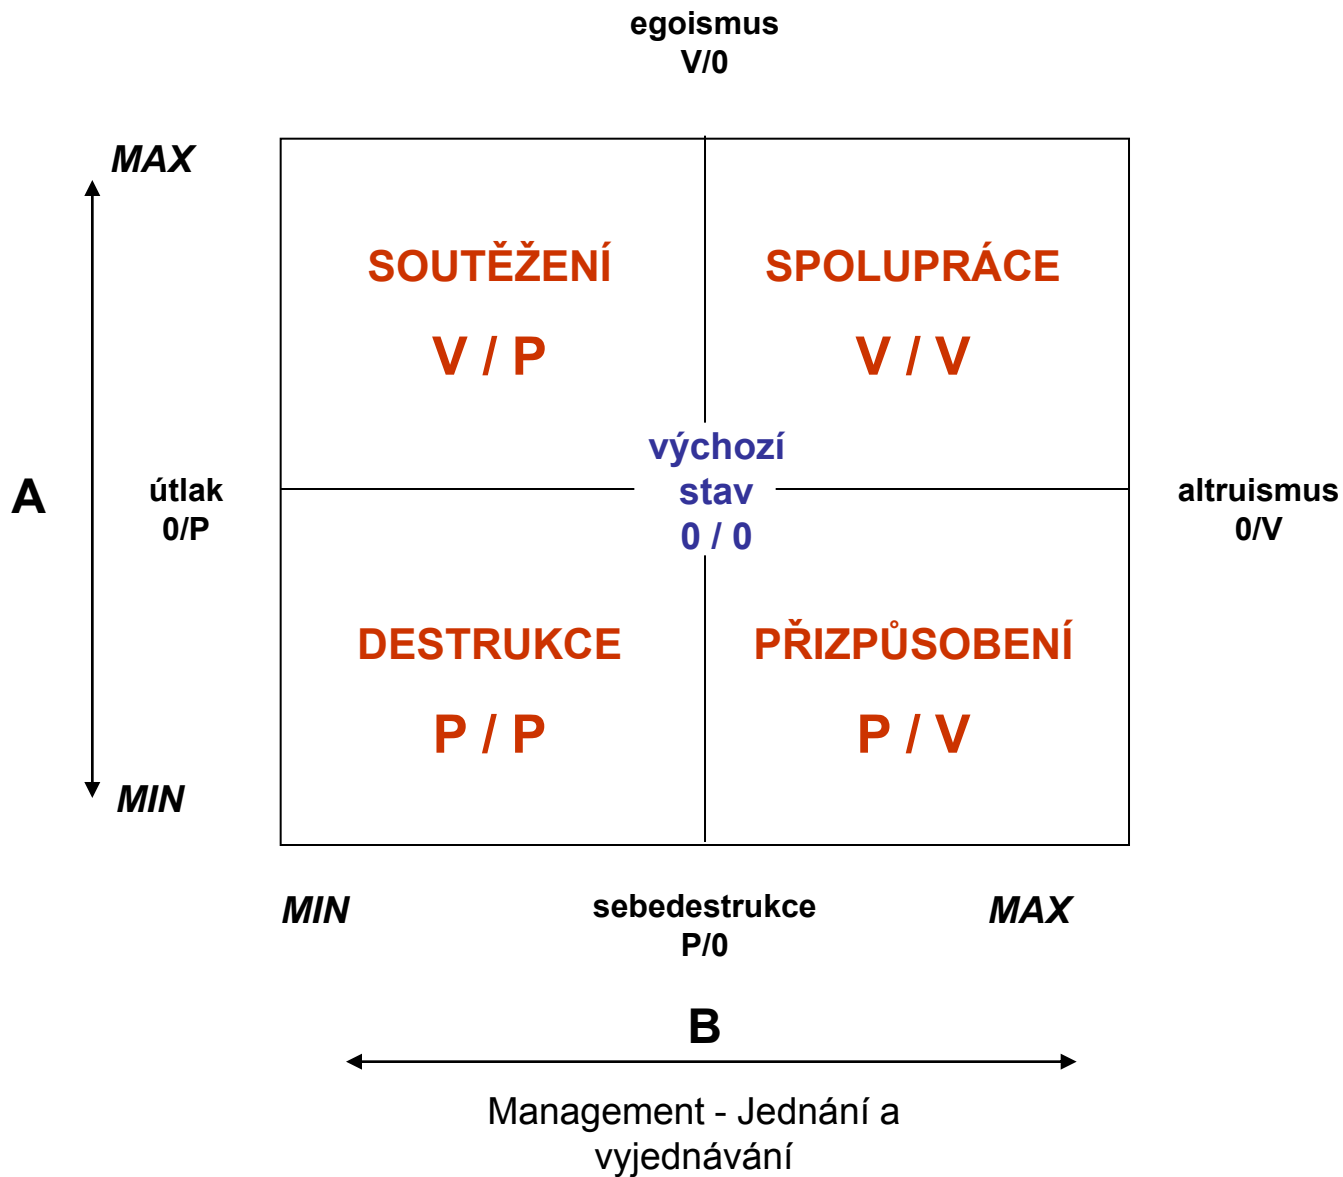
egoismus
V/0

MAX

SOUTĚŽENÍ

V / P

SPOLUPRÁCE

V / V

A

útlak
0/P

výchozí
stav
0 / 0

altruismus
0/V

DESTRUKCE

P / P

PŘIZPŮSOBENÍ

P / V

MIN

MIN

sebedestrukce
P/0

MAX

B

Management - Jednání a vyjednávání